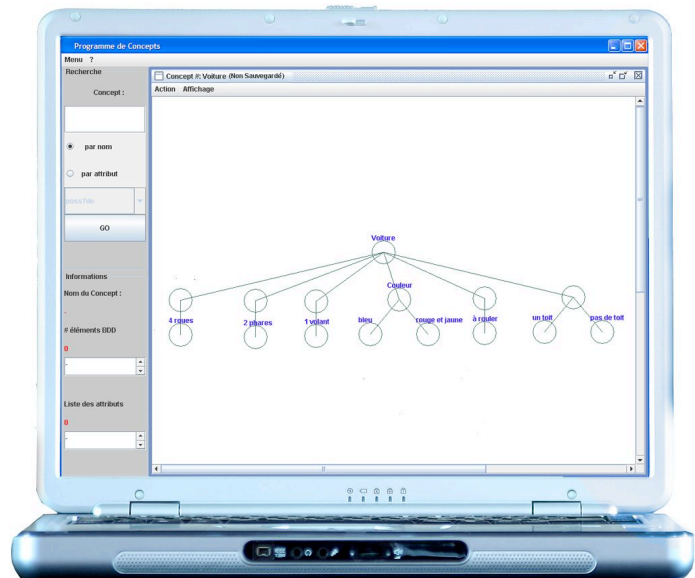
Programme de Concepts

Menu ?

Recherche

Concept :

par nom

par attribut

possible

GO

Informations

Nom du Concept :

-

# éléments BDD

0

-

Liste des attributs

0

-

Concept #: Voiture (Non Sauvegardé)

Action Affichage

Voiture

Couleur

4 roues

2 phares

1 volant

bleu

rouge et jaune

à rouler

un toit

pas de toit